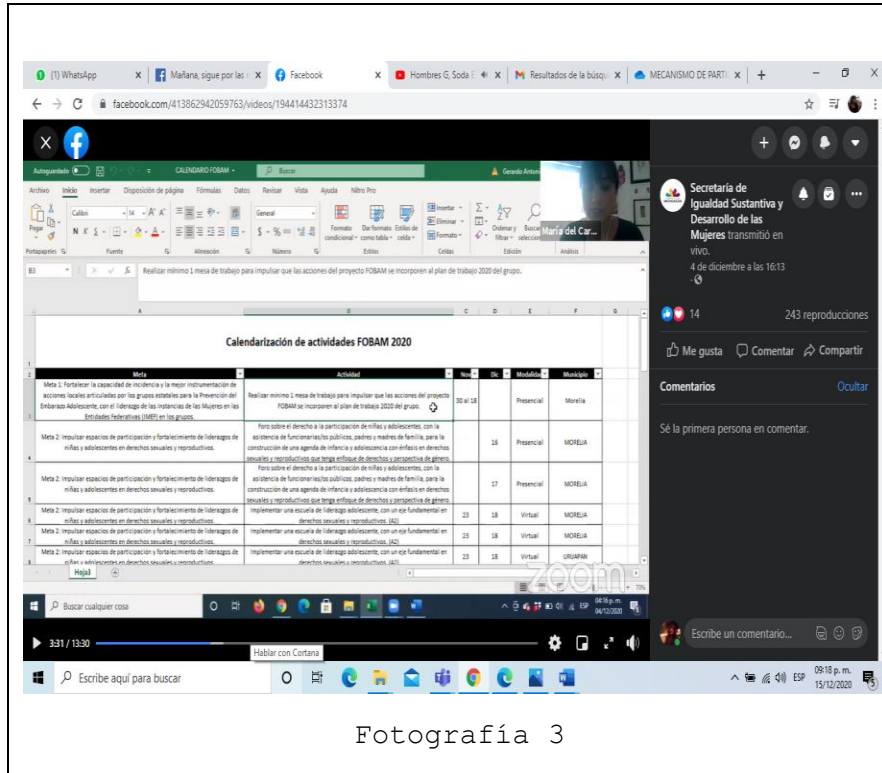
(1) WhatsApp | Mañana, sigue por las | Facebook | Hombres G, Soda | Resultados de la búsqu | MECANISMO DE PARTI

facebook.com/413862942059763/videos/194414432313374

Autoguardado | CALENDARIO FOBAM | Buscar | Gerardo Antonio

Archivo Inicio Insertar Disposición de página Fórmulas Datos Revisar Vista Ayuda Nitro Pro

Maria del Car...

B3 | Realizar mínimo 1 mesa de trabajo para impulsar que las acciones del proyecto FOBAM se incorporen al plan de trabajo 2020 del grupo.

Calendarización de actividades FOBAM 2020

| Meta | Actividad | Nov | Dic | Modalidad | Municipio |
|---|---|---|---|---|---|
| Meta 1: Fortalecer la capacidad de incidencia y la mejor instrumentación de acciones locales articuladas por los grupos estatales para la Prevención del Embarazo Adolescente, con el liderazgo de las instancias de las Mujeres en las Entidades Federativas (IMEF) en los grupos. | Realizar mínimo 1 mesa de trabajo para impulsar que las acciones del proyecto FOBAM se incorporen al plan de trabajo 2020 del grupo. | 30 al 18 | | Presencial | Morelia |
| Meta 2: Impulsar espacios de participación y fortalecimiento de liderazgos de niñas y adolescentes en derechos sexuales y reproductivos. | Foro sobre el derecho a la participación de niñas y adolescentes, con la asistencia de funcionarias/os públicos, padres y madres de familia, para la construcción de una agenda de infancia y adolescencia con énfasis en derechos sexuales y reproductivos que tenga enfoque de derechos y perspectiva de género. | | 16 | Presencial | MORELIA |
| Meta 2: Impulsar espacios de participación y fortalecimiento de liderazgos de niñas y adolescentes en derechos sexuales y reproductivos. | Foro sobre el derecho a la participación de niñas y adolescentes, con la asistencia de funcionarias/os públicos, padres y madres de familia, para la construcción de una agenda de infancia y adolescencia con énfasis en derechos sexuales y reproductivos que tenga enfoque de derechos y perspectiva de género. | | 17 | Presencial | MORELIA |
| Meta 2: Impulsar espacios de participación y fortalecimiento de liderazgos de niñas y adolescentes en derechos sexuales y reproductivos. | Implementar una escuela de liderazgo adolescente, con un eje fundamental en derechos sexuales y reproductivos. (A2) | 23 | 18 | Virtual | MORELIA |
| Meta 2: Impulsar espacios de participación y fortalecimiento de liderazgos de niñas y adolescentes en derechos sexuales y reproductivos. | Implementar una escuela de liderazgo adolescente, con un eje fundamental en derechos sexuales y reproductivos. (A2) | 23 | 18 | Virtual | MORELIA |
| Meta 2: Impulsar espacios de participación y fortalecimiento de liderazgos de niñas y adolescentes en derechos sexuales y reproductivos. | Implementar una escuela de liderazgo adolescente, con un eje fundamental en derechos sexuales y reproductivos. (A2) | 23 | 18 | Virtual | URUAPAN |

Hoja3

zoom

Buscar cualquier cosa

04:16 p. m. 04/12/2020

3:31 / 13:30

Hablar con Cortana

Secretaría de Igualdad Sustantiva y Desarrollo de las Mujeres transmitió en vivo.
4 de diciembre a las 16:13

14 | 243 reproducciones

Me gusta | Comentar | Compartir

Comentarios | Ocultar

Sé la primera persona en comentar.

Escribe un comentario...

Escribe aquí para buscar

09:18 p. m. 15/12/2020 ESP

Fotografía 3